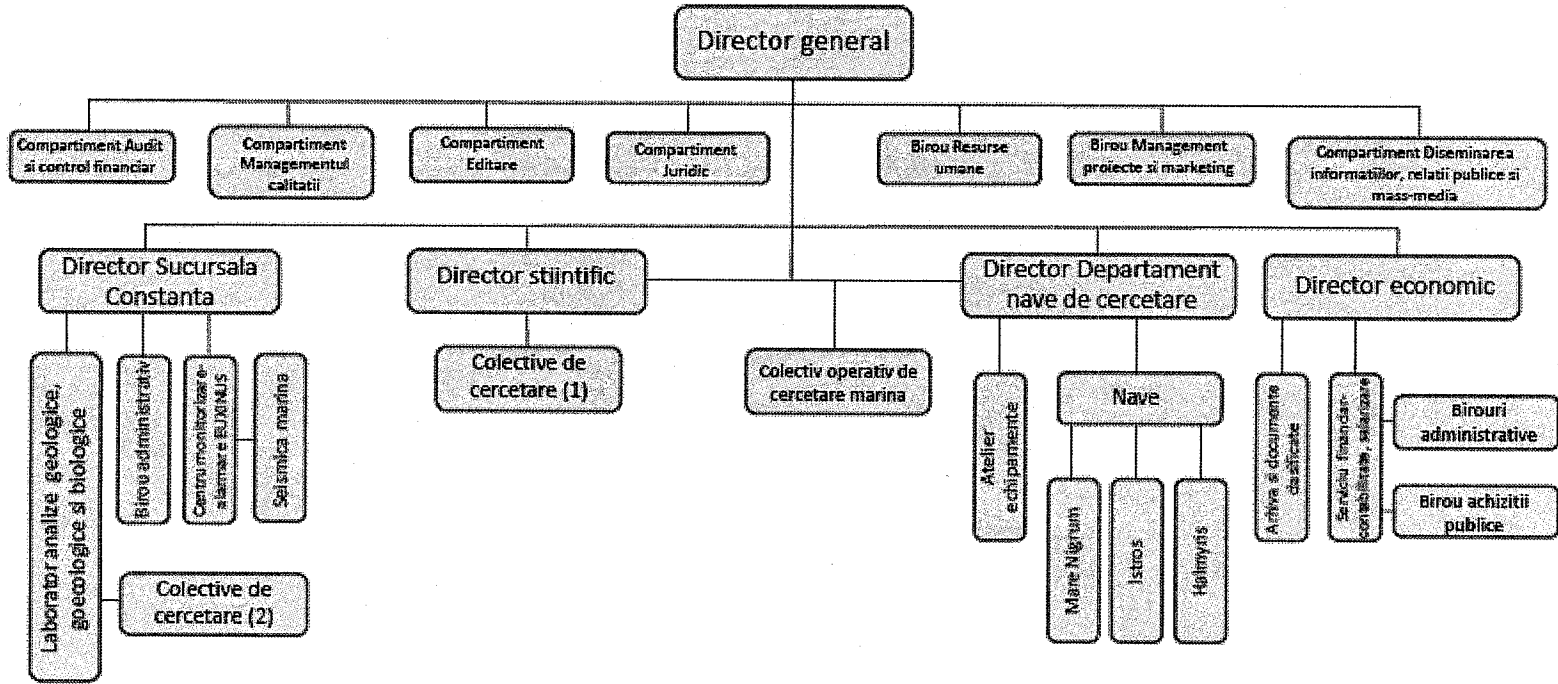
Director general

Compartiment Audit si control financiar

Compartiment Managementul calitatii

Compartiment Editare

Compartiment Juridic

Birou Resurse umane

Birou Management proiecte si marketing

Compartiment Diseminarea informatiilor, relatii publice si mass-media

Director Sucursala Constanta

Laborator analize geologice, geoecologice si biologice

Birou administrativ

Centru monitorizare-alarmare EUXINUS

Seismica marina

Colective de cercetare (2)

Director stiintific

Colective de cercetare (1)

Colectiv operativ de cercetare marina

Director Departament nave de cercetare

Atelier echipamente

Nave

Mare Nigrum

Istros

Halmyris

Director economic

Arhiva si documente clasificate

Serviciu financiar-contabilitate, salarizare

Birouri administrative

Birou achizitii publice